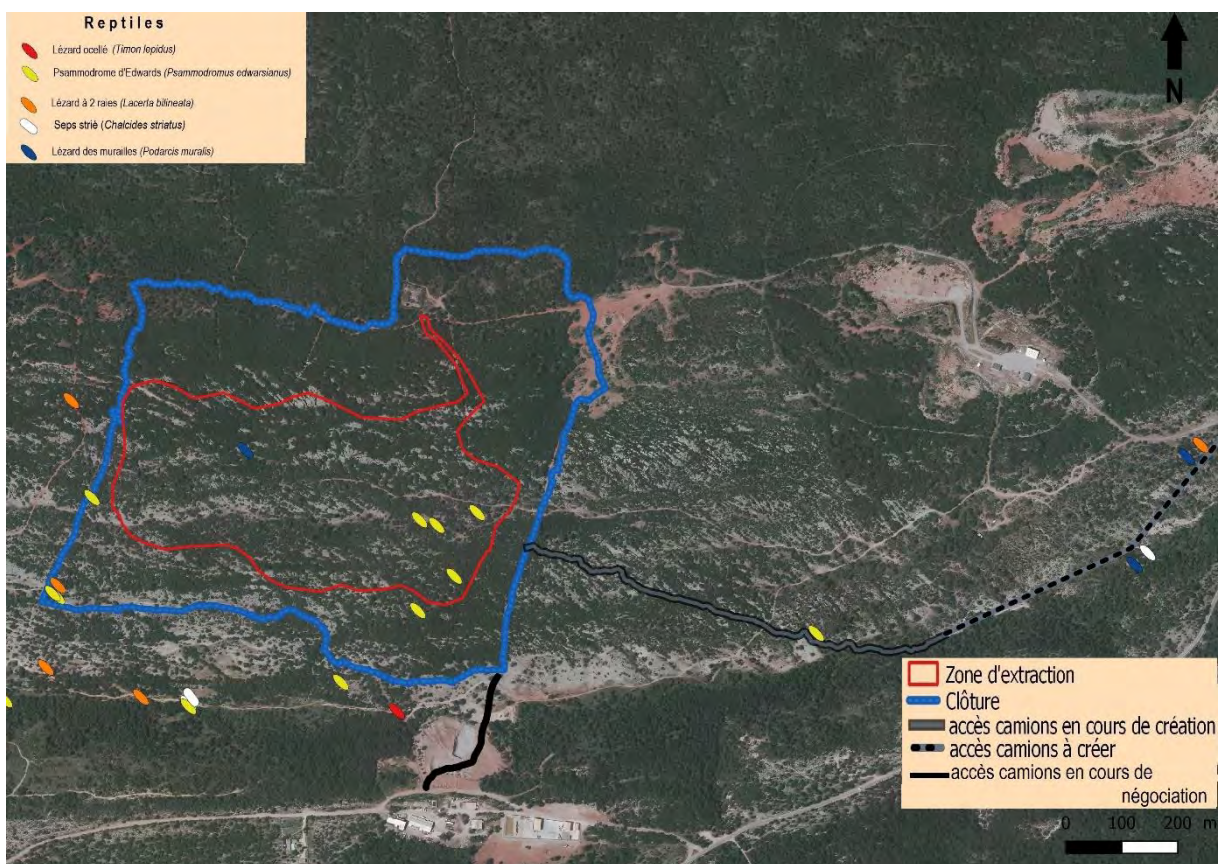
Reptiles
Lézard ocellé (Timon lepidus)
Psammodrome d'Edwards (Psammodromus edwarsianus)
Lézard à 2 raies (Lacerta bilineata)
Seps strié (Chalcides striatus)
Lézard des murailles (Podarcis muralis)

N

Zone d'extraction
Clôture
accès camions en cours de création
accès camions à créer
accès camions en cours de négociation

0 100 200 m